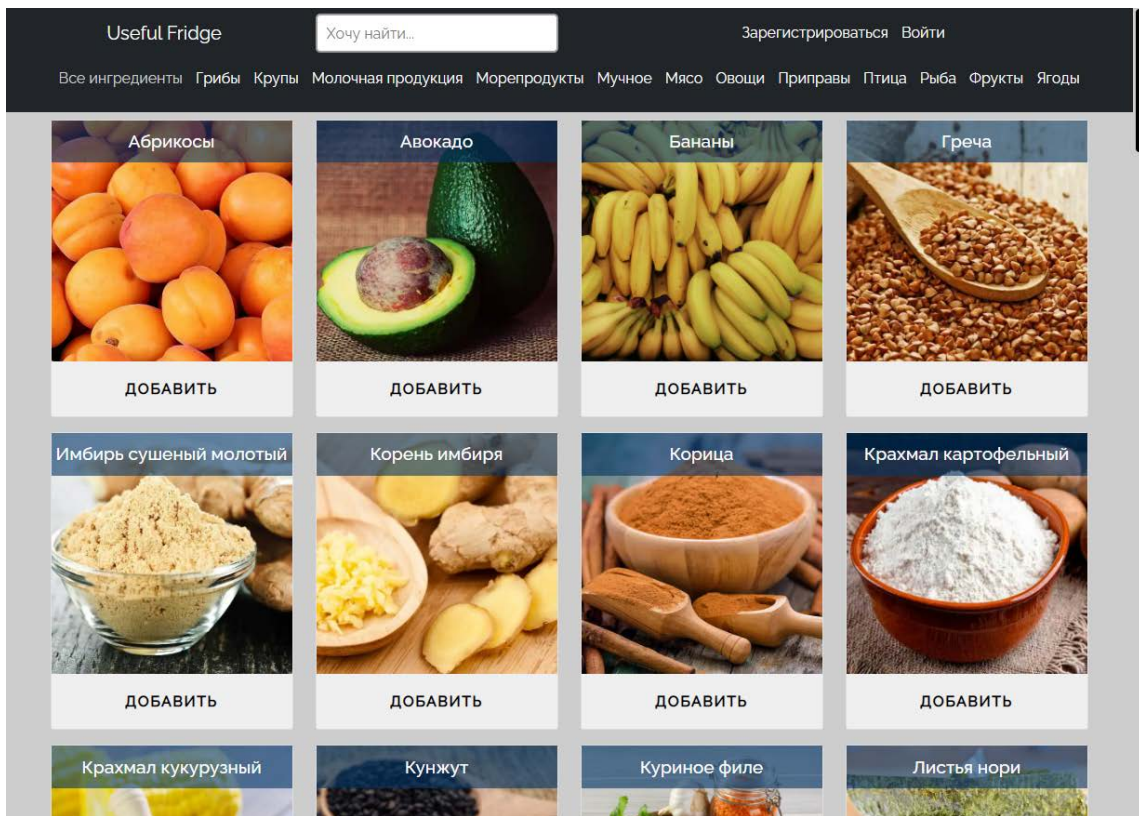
Useful Fridge

Хочу найти...

Зарегистрироваться Войти

Все ингредиенты Грибы Крупы Молочная продукция Морепродукты Мучное Мясо Овощи Приправы Птица Рыба Фрукты Ягоды

Абрикосы

ДОБАВИТЬ

Авокадо

ДОБАВИТЬ

Бананы

ДОБАВИТЬ

Греча

ДОБАВИТЬ

Имбирь сушеный молотый

ДОБАВИТЬ

Корень имбиря

ДОБАВИТЬ

Корица

ДОБАВИТЬ

Крахмал картофельный

ДОБАВИТЬ

Крахмал кукурузный

Кунжут

Куриное филе

Листья нори